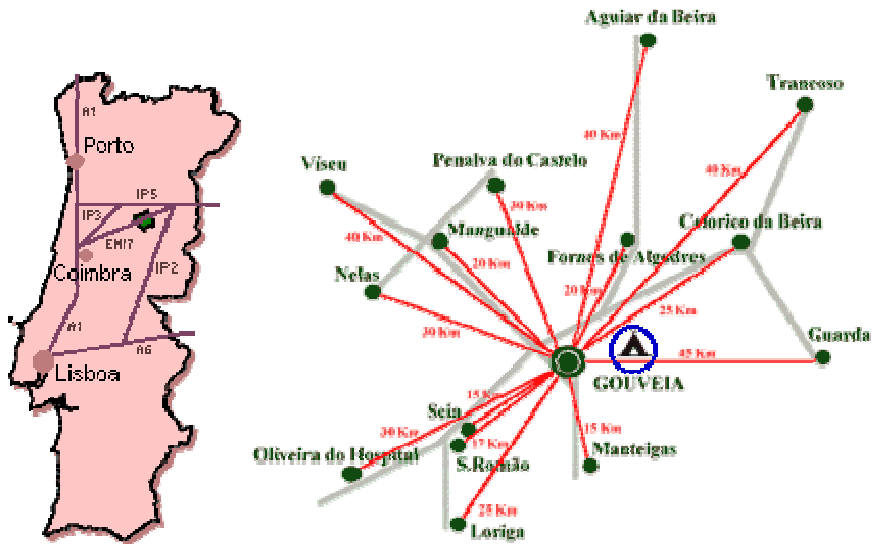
A1
Porto
IP5
IP3
EN17
Coimbra
IP2
A1
A6
Lisboa

Aguiar da Beira
Trancoso
40 Km
40 Km
Viseu
Penalva do Castelo
30 Km
40 Km
Mangualde
Celorico da Beira
20 Km
Fornos de Algodres
Nelas
20 Km
25 Km
30 Km
Guarda
45 Km
GOUVEIA
15 Km
Seia
30 Km
17 Km
15 Km
Oliveira do Hospital
S.Romão
Manteigas
25 Km
Loriga